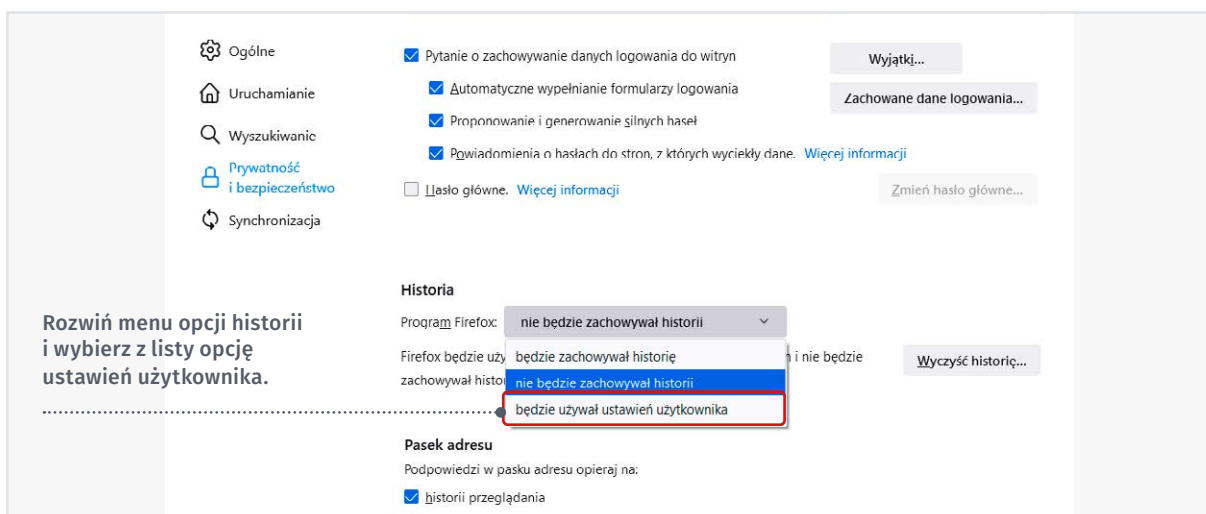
Ogólne
Uruchamianie
Wyszukiwanie
Prywatność i bezpieczeństwo
Synchronizacja

Pytanie o zachowywanie danych logowania do witryn
Wyjątki...
Automatyczne wypełnianie formularzy logowania
Zachowane dane logowania...
Proponowanie i generowanie silnych haseł
Powiadomienia o hasłach do stron, z których wyciekły dane. Więcej informacji
Hasło główne. Więcej informacji
Zmień hasło główne...

Historia
Program Firefox: nie będzie zachowywał historii
Firefox będzie uży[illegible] i nie będzie zachowywał histo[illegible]
Wyczyść historię...
będzie zachowywał historię
nie będzie zachowywał historii
będzie używał ustawień użytkownika

Rozwiń menu opcji historii i wybierz z listy opcję ustawień użytkownika.

Pasek adresu
Podpowiedzi w pasku adresu opieraj na:
historii przeglądania